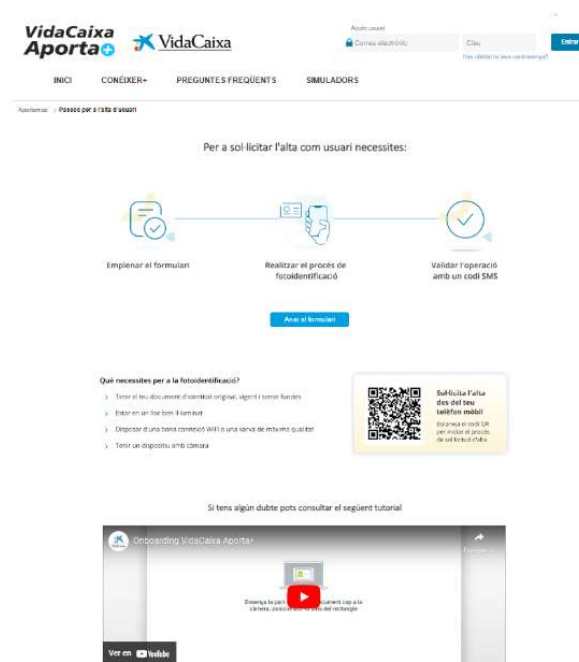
VidaCaixa Aporta VidaCaixa

Accés usuari
Correu electrònic
Clau
Entrar
Has oblidat la teva contrasenya?

INICI CONÈIXER+ PREGUNTES FREQÜENTS SIMULADORS

Aportemos > Procés per a l'alta d'usuari

Per a sol·licitar l'alta com usuari necessites:

Emplenar el formulari

Realitzar el procés de fotoidentificació

Validar l'operació amb un codi SMS

Anar al formulari

Què necessites per a la fotoidentificació?

Tenir el teu document d'identitat original, vigent i sense fundes

Estar en un lloc ben il·luminat

Disposar d'una bona connexió WiFi o una xarxa de mòbils de qualitat

Tenir un dispositiu amb càmera

Sol·licita l'alta des del teu telèfon mòbil
Escaneja el codi QR per iniciar el procés de sol·licitud d'alta

Si tens algun dubte pots consultar el següent tutorial

Onboarding VidaCaixa Aportar

Compartir

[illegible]

Ver en YouTube